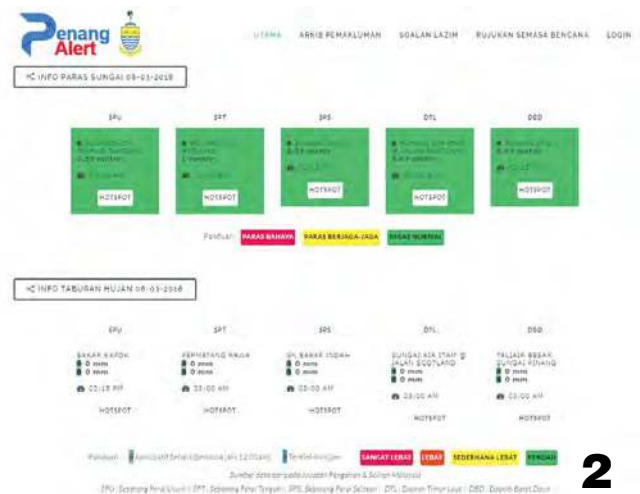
Penang Alert

UTAMA ARKIB PEMAKLUMAN SOALAN LAZIM RUJUKAN SEMASA BENCANA LOGIN

INFO PARAS SUNGAI 08-03-2018

SPU

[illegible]

HOTSPOT

SPT

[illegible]

HOTSPOT

SPS

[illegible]

HOTSPOT

DTL

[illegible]

HOTSPOT

DBD

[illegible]

HOTSPOT

Panduan: PARAS BAHAYA PARAS BERJAGA-JAGA PARAS NORMAL

INFO TABURAN HUJAN 08-03-2018

SPU

BAKAR KAPOR
0 mm
0 mm
02:15 PM

HOTSPOT

SPT

PERMATANG RAWA
0 mm
0 mm
03:00 AM

HOTSPOT

SPS

SG. BAKAP INDAH
0 mm
0 mm
03:00 AM

HOTSPOT

DTL

SUNGAI AIR ITAM @ JALAN SCOTLAND
0 mm
0 mm
03:00 AM

HOTSPOT

DBD

TALUAK BBSAR SUNGAI PINANG
0 mm
0 mm
03:00 AM

HOTSPOT

Panduan: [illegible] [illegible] SANGAT LEBAT LEBAT SEDERHANA LEBAT RINGAN

Sumber data dari pada Jabatan Pengairan & Saliran Malaysia

SPU : Seberang Perai Utara | SPT : Seberang Perai Tengah | SPS : Seberang Perai Selatan | DTL : Daerah Timur Laut | DBD : Daerah Barat Daya

2